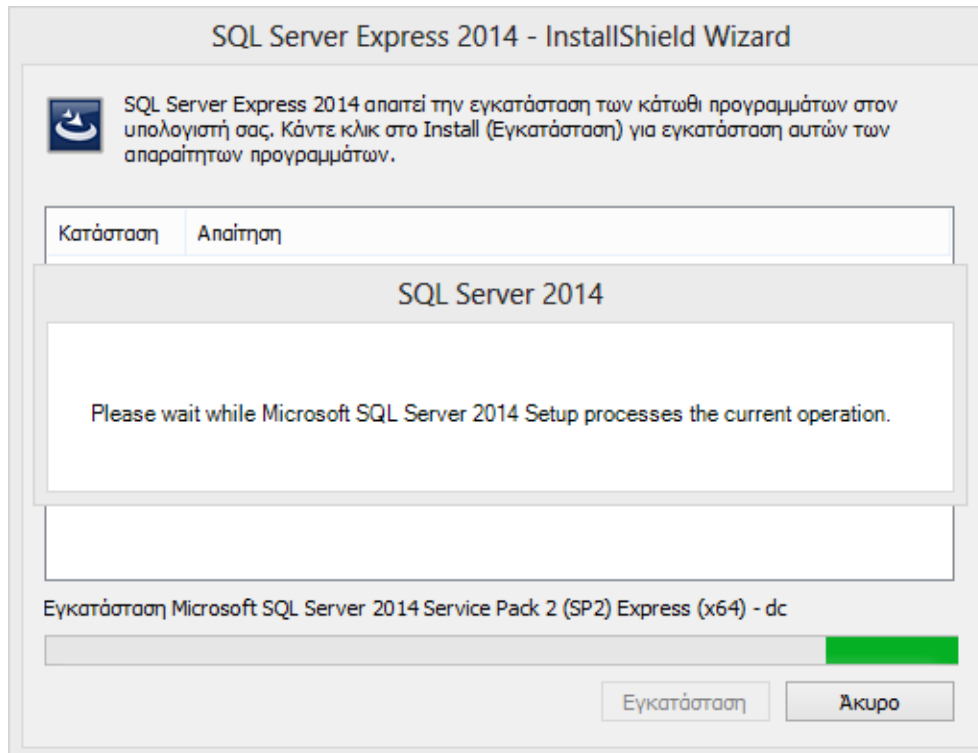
SQL Server Express 2014 - InstallShield Wizard

SQL Server Express 2014 απαιτεί την εγκατάσταση των κάτωθι προγραμμάτων στον υπολογιστή σας. Κάντε κλικ στο Install (Εγκατάσταση) για εγκατάσταση αυτών των απαραίτητων προγραμμάτων.

| Κατάσταση | Απαίτηση |
|---|---|

SQL Server 2014

Please wait while Microsoft SQL Server 2014 Setup processes the current operation.

Εγκατάσταση Microsoft SQL Server 2014 Service Pack 2 (SP2) Express (x64) - dc

Εγκατάσταση

Άκυρο